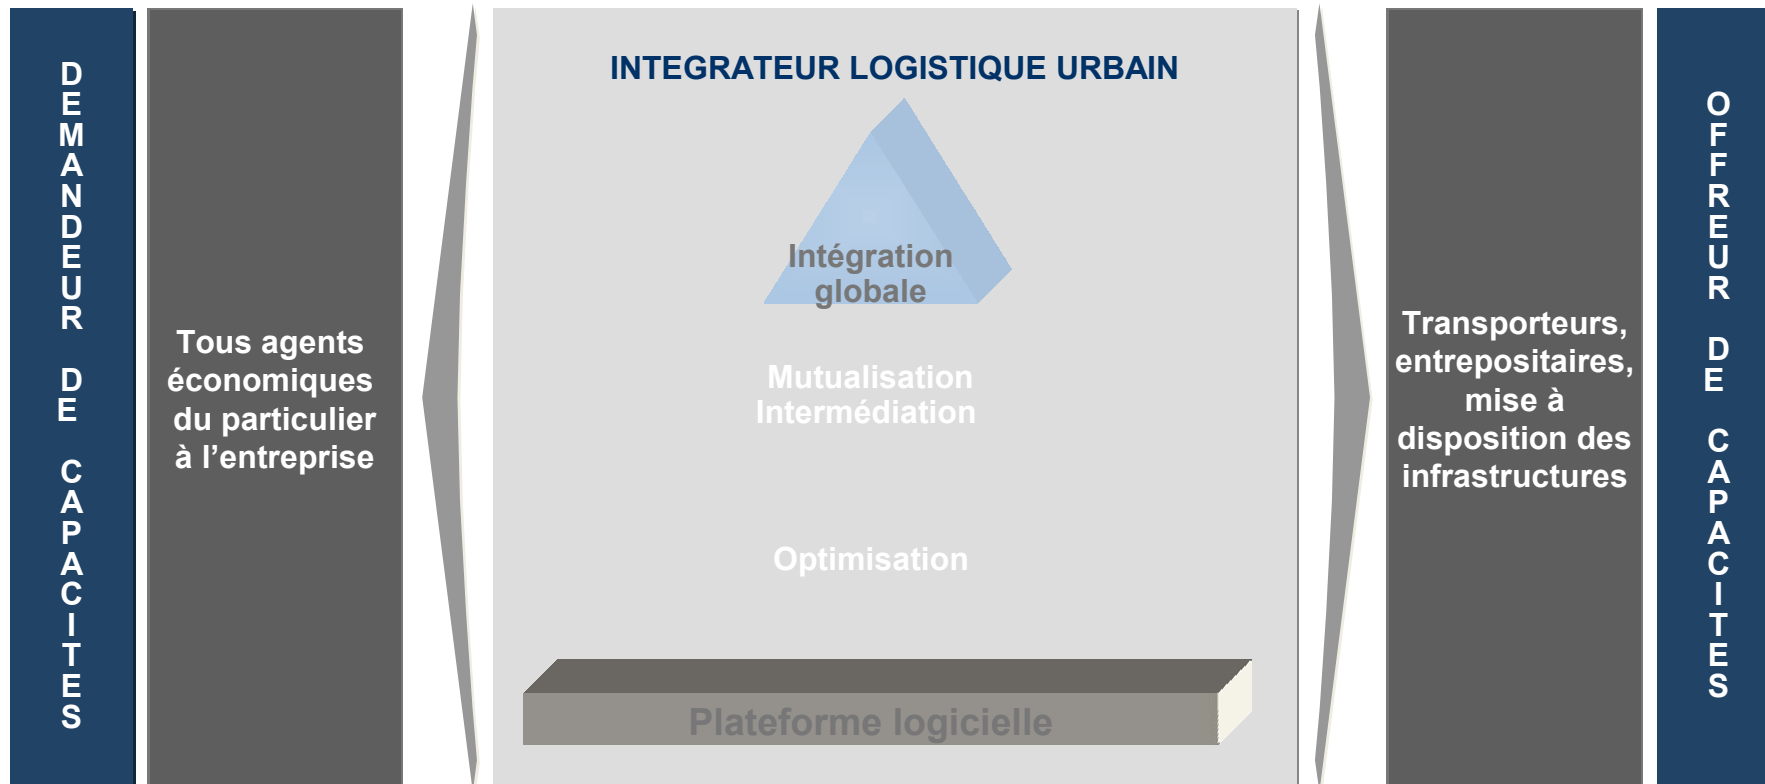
DEMANDEUR DE CAPACITES

Tous agents économiques du particulier à l'entreprise

INTEGRATEUR LOGISTIQUE URBAIN

Intégration globale

Mutualisation Intermédiation

Optimisation

Plateforme logicielle

Transporteurs, entrepositaires, mise à disposition des infrastructures

OFFREUR DE CAPACITES